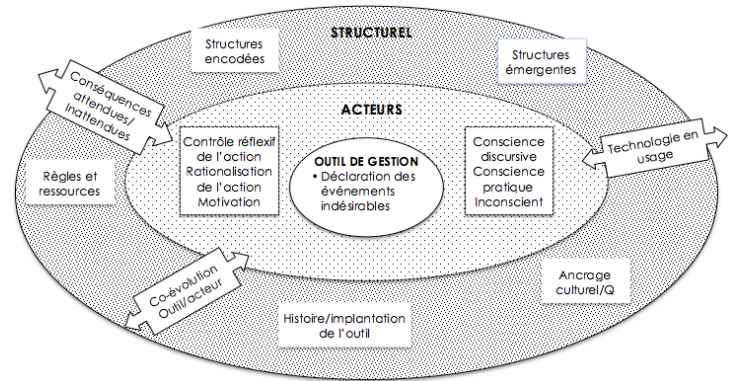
STRUCTUREL

Structures encodées

Structures émergentes

Conséquences attendues/ Inattendues

ACTEURS

Contrôle réflexif de l'action
Rationalisation de l'action
Motivation

OUTIL DE GESTION
• Déclaration des événements indésirables

Conscience discursive
Conscience pratique
Inconscient

Technologie en usage

Règles et ressources

Co-évolution Outil/acteur

Ancrage culturel/Q

Histoire/implantation de l'outil